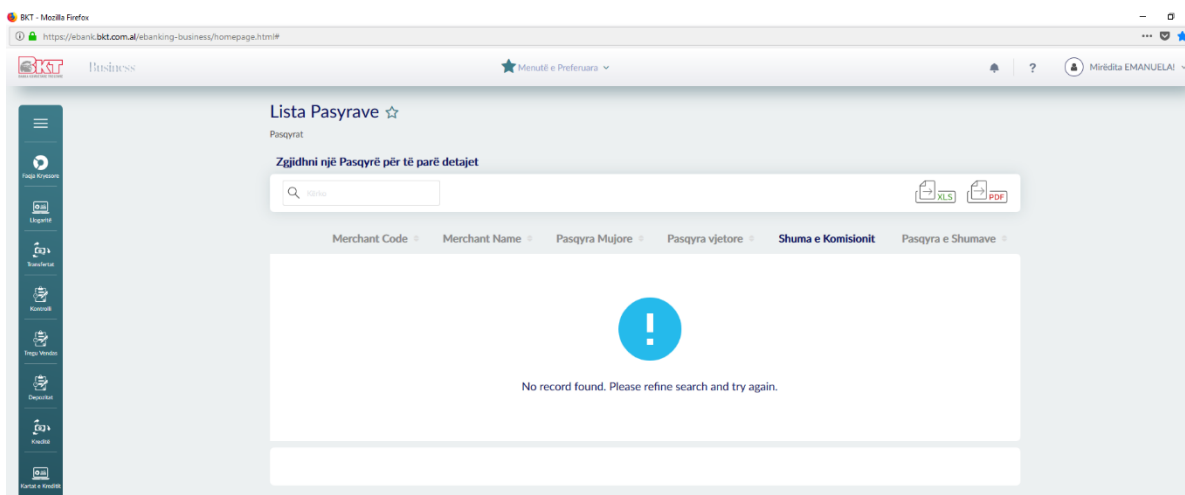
BKT - Mozilla Firefox

https://ebank.bkt.com.al/ebanking-business/homepage.html#

BKT
Business

Menutë e Preferuara

?

Mirëdita EMANUELA!

Faqja Kryesore

Llogaritë

Transfertat

Kontrolli

Tregu Vendas

Depozitat

Kreditë

Kartat e Kreditit

Lista Pasyrave ☆

Pasqyrat

Zgjidhni një Pasqyrë për të parë detajet

Kërko

XLS

PDF

Merchant Code | Merchant Name | Pasqyra Mujore | Pasqyra vjetore | Shuma e Komisionit | Pasqyra e Shumave

!

No record found. Please refine search and try again.